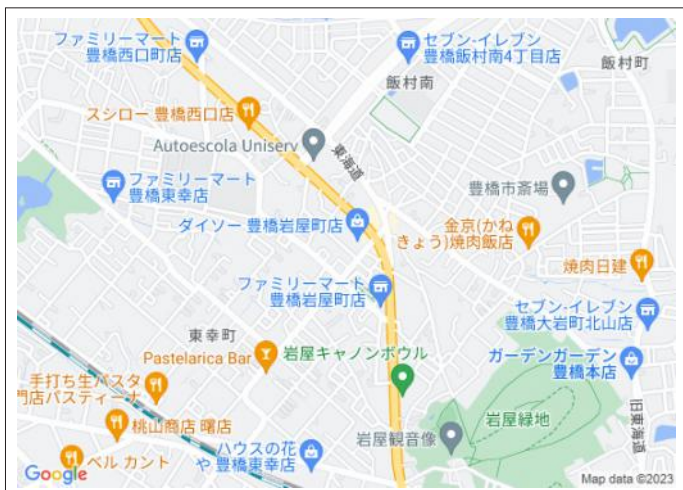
ファミリーマート
豊橋西口町店

セブン-イレブン
豊橋飯村南4丁目店

飯村町

飯村南

スシロー 豊橋西口店

Autoescola Uniserv

東海道

ファミリーマート
豊橋東幸店

豊橋市斎場

ダイソー 豊橋岩屋町店

金京(かね
きょう)焼肉飯店

焼肉日建

ファミリーマート
豊橋岩屋町店

セブン-イレブン
豊橋大岩町北山店

東幸町

Pastelarica Bar

岩屋キャノンボウル

ガーデンガーデン
豊橋本店

手打ち生パスタ
門店パスティーナ

桃山商店 曙店

岩屋緑地

岩屋観音像

旧東海道

ハウスの花
や 豊橋東幸店

ベル カント

Google

Map data ©2023